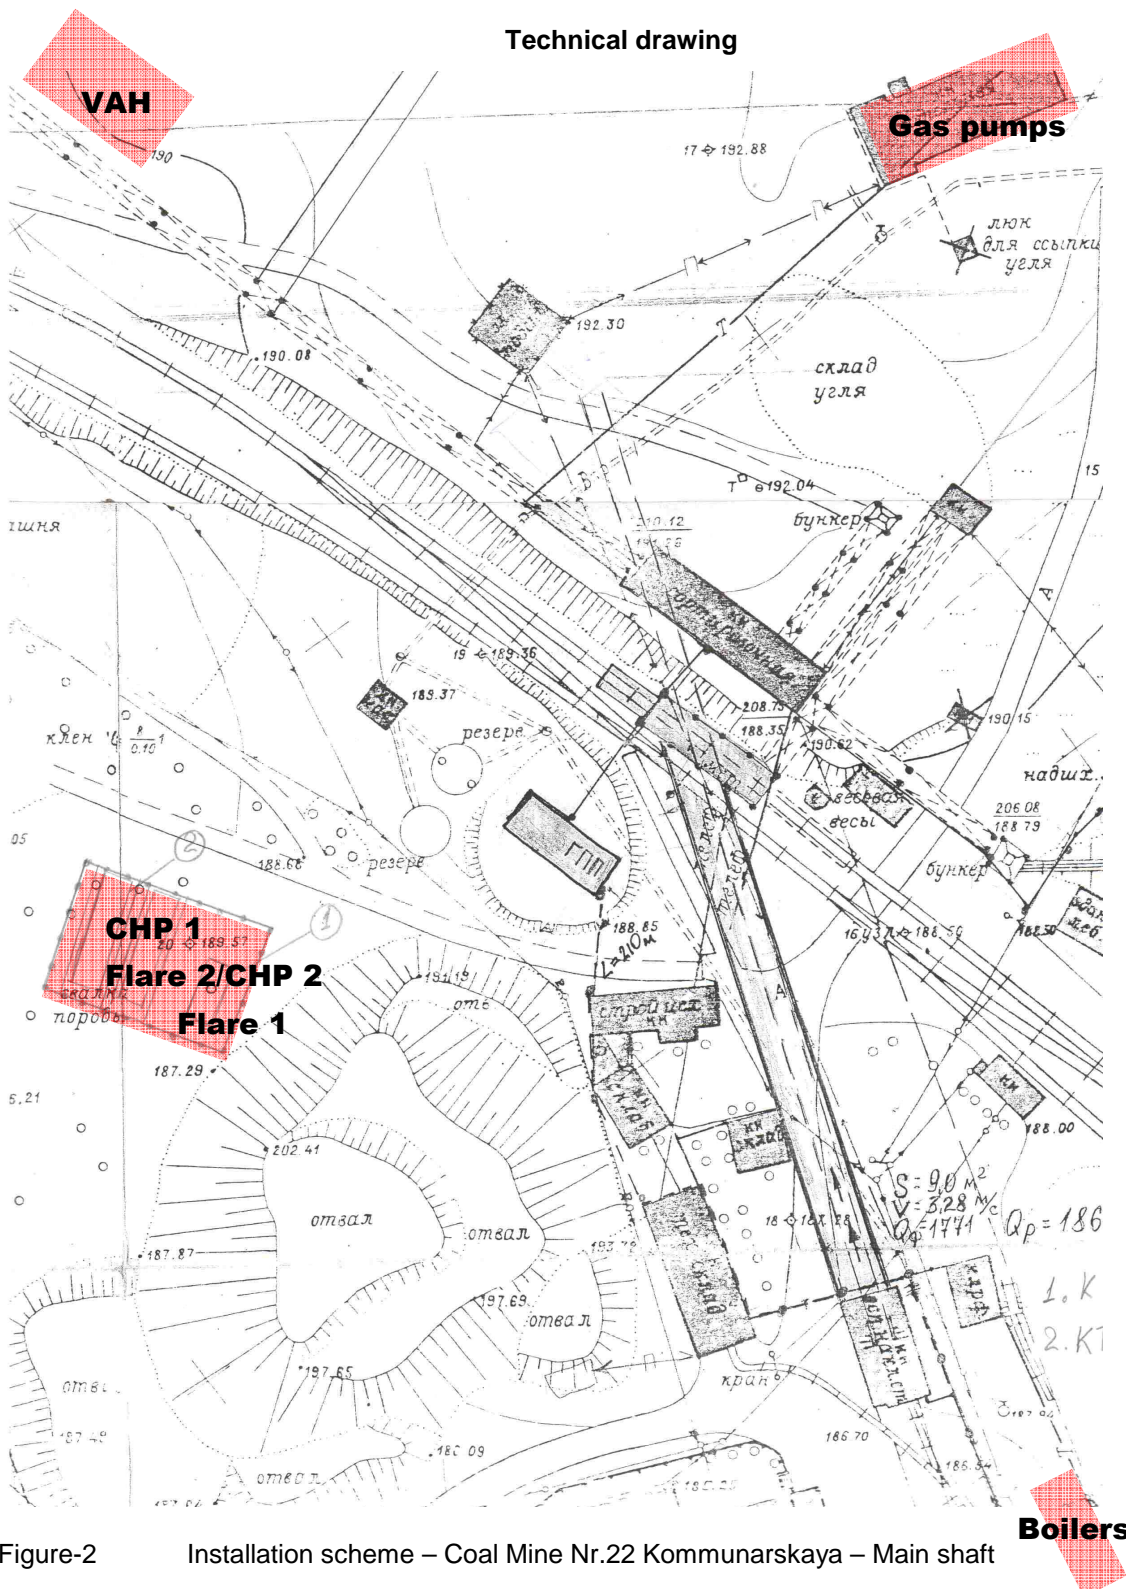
Technical drawing

VAH

Gas pumps

190

17 192.88

люк для ссыпки угля

192.30

190.08

склад угля

Т 192.04

15

ішня

бункер

сортировочная

19 189.36

189.37

208.73

188.35

190.62

190.15

клен

резерв

надшх.

весовая весы

206.08 188.79

05

188.66

резерв

ГПП

бункер

CHP 1

Flare 2/CHP 2

Flare 1

188.85

L=210м

16 188.50

стройцех

187.29

5.21

202.41

188.00

отвал

отвал

$S=9,0 м^2$

$V=3,28 м/с$

$Q_ф=1771$

$Q_р=186$

187.87

197.69

отвал

1. К

2. КТ

197.65

отв

кран

187.49

186.09

186.70

отвал

185.25

186.54

Boilers

Figure-2 Installation scheme – Coal Mine Nr.22 Kommunarskaya – Main shaft